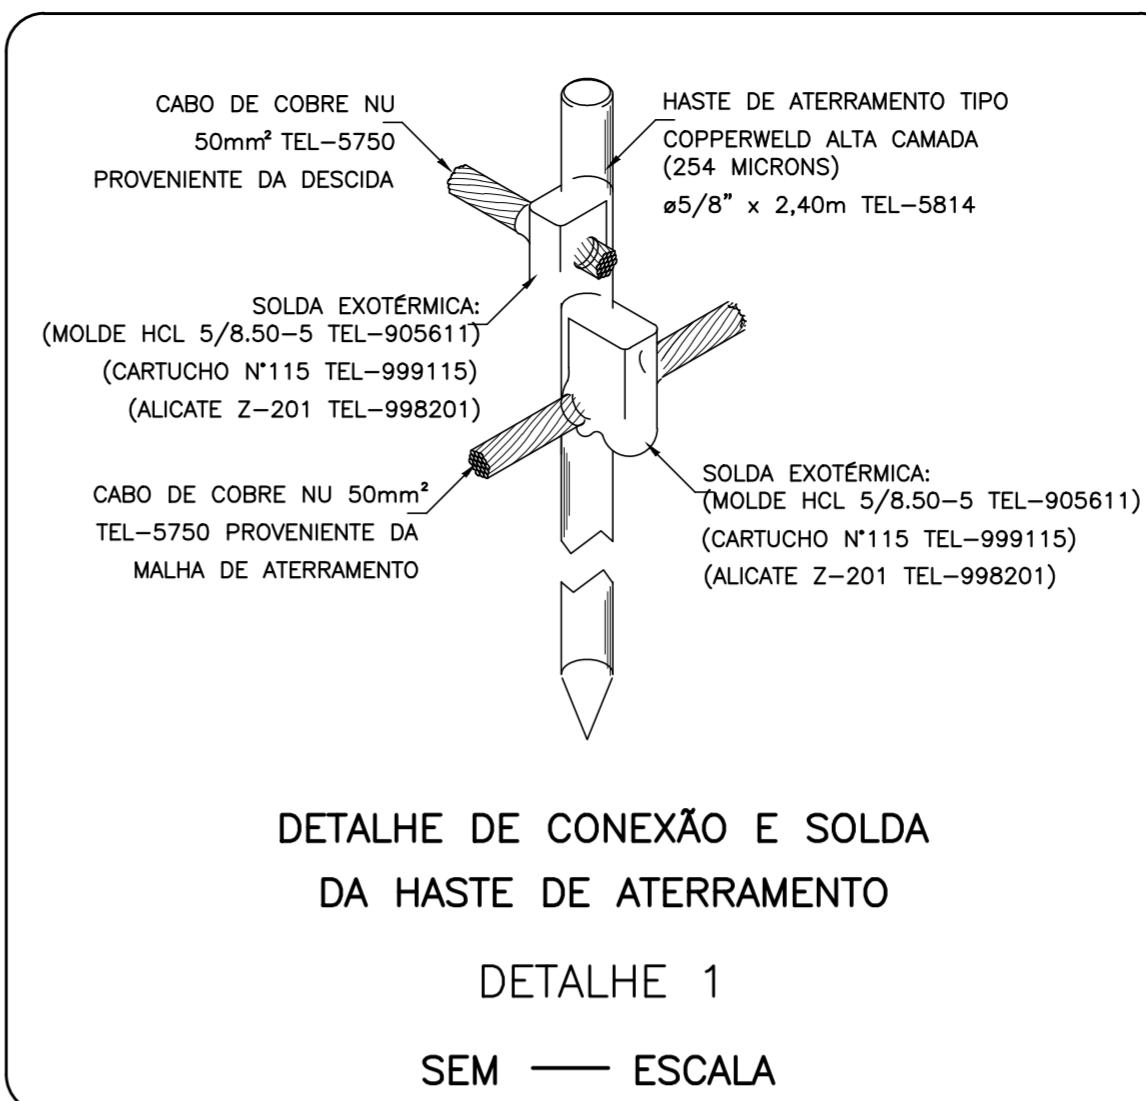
CABO DE COBRE NU
50mm² TEL–5750
PROVENIENTE DA DESCIDA

HASTE DE ATERRAMENTO TIPO
COPPERWELD ALTA CAMADA
(254 MICRONS)
ø5/8" x 2,40m TEL–5814

SOLDA EXOTÉRMICA:
(MOLDE HCL 5/8.50–5 TEL–905611)
(CARTUCHO N°115 TEL–999115)
(ALICATE Z–201 TEL–998201)

CABO DE COBRE NU 50mm²
TEL–5750 PROVENIENTE DA
MALHA DE ATERRAMENTO

SOLDA EXOTÉRMICA:
(MOLDE HCL 5/8.50–5 TEL–905611)
(CARTUCHO N°115 TEL–999115)
(ALICATE Z–201 TEL–998201)

DETALHE DE CONEXÃO E SOLDA
DA HASTE DE ATERRAMENTO

DETALHE 1

SEM —— ESCALA